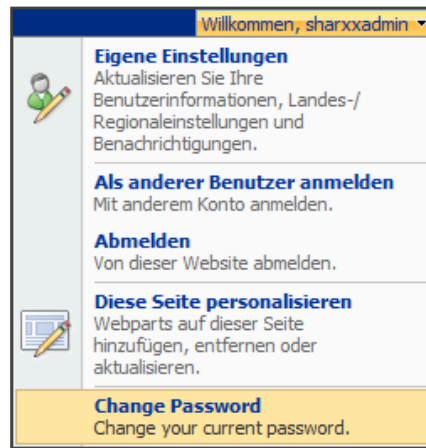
Willkommen, sharxxadmin ▾

Eigene Einstellungen
Aktualisieren Sie Ihre Benutzerinformationen, Landes-/ Regionaleinstellungen und Benachrichtigungen.

Als anderer Benutzer anmelden
Mit anderem Konto anmelden.

Abmelden
Von dieser Website abmelden.

Diese Seite personalisieren
Webparts auf dieser Seite hinzufügen, entfernen oder aktualisieren.

Change Password
Change your current password.